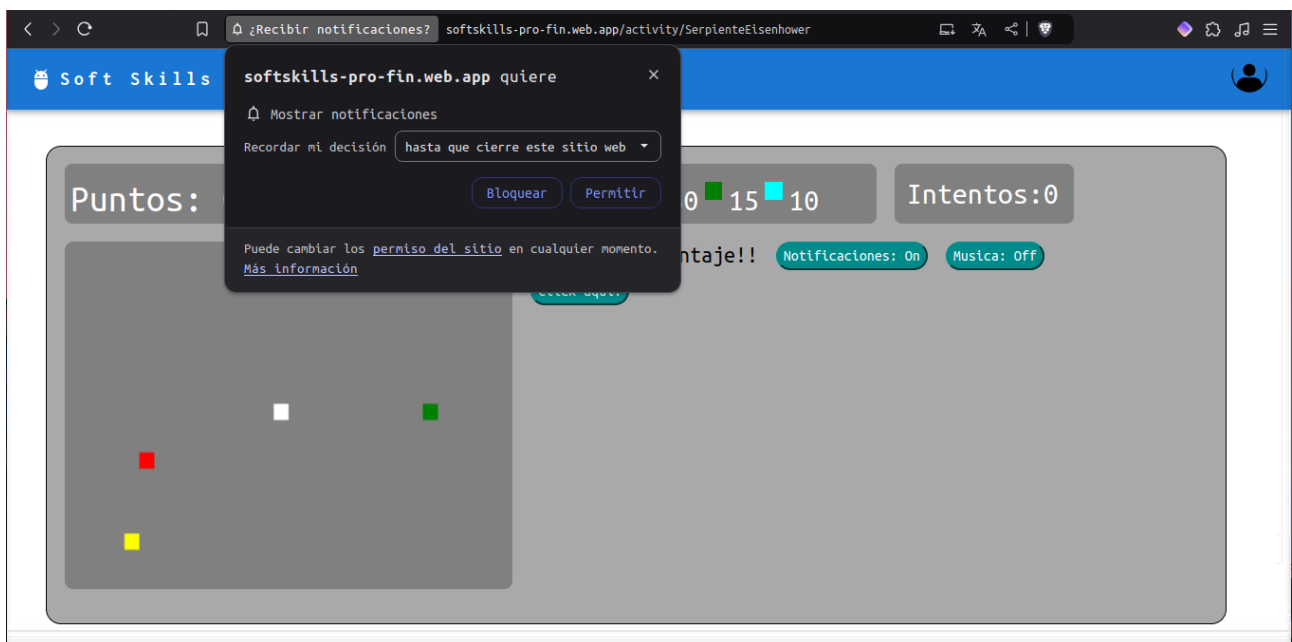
¿Recibir notificaciones? softskills-pro-fin.web.app/activity/SerpienteEisenhower

Soft Skills

softskills-pro-fin.web.app quiere ×

Mostrar notificaciones

Recordar mi decisión hasta que cierre este sitio web

Bloquear Permitir

Puede cambiar los permiso del sitio en cualquier momento. Más información

Puntos: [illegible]

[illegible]0 15 10

Intentos:0

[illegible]ntaje!! Notificaciones: On Musica: Off

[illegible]